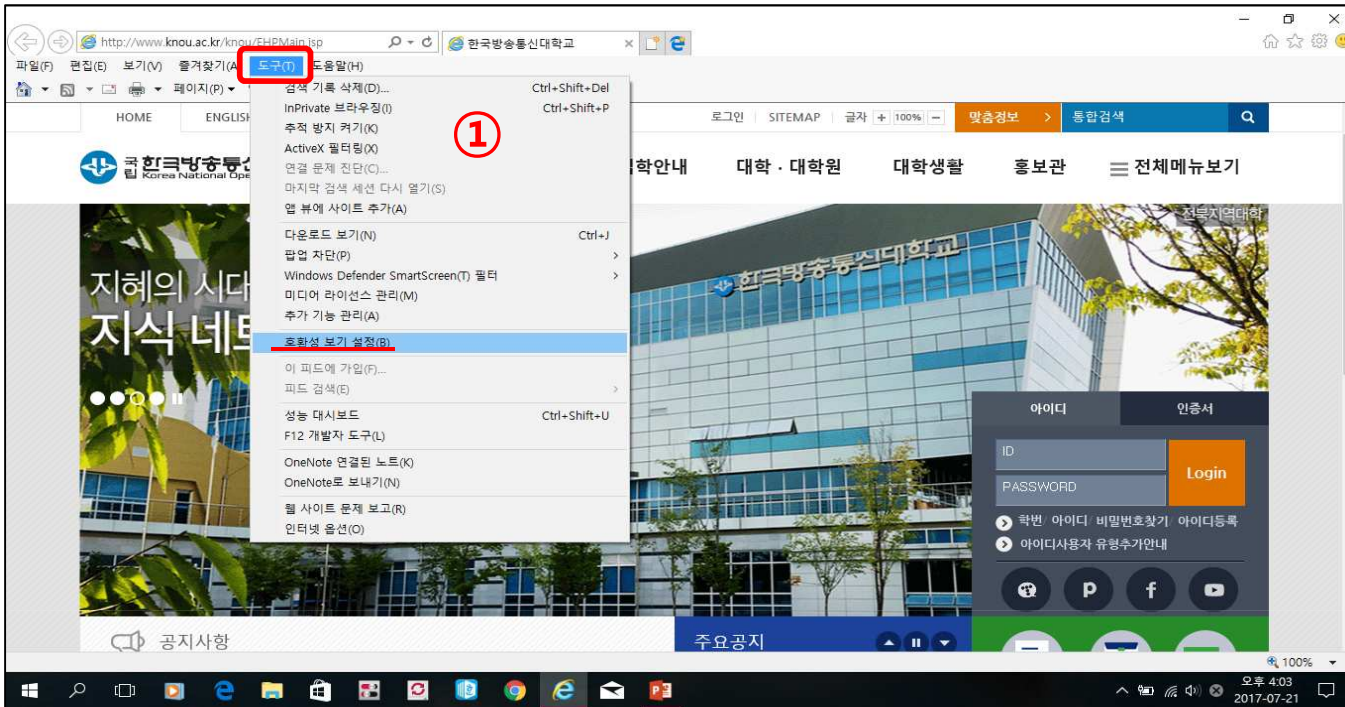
http://www.knou.ac.kr/knou/EHPMain.jsp
한국방송통신대학교

파일(F) 편집(E) 보기(V) 즐겨찾기(A) 도구(T) 도움말(H)

페이지(P)

HOME ENGLISH

로그인 SITEMAP 글자 + 100% − 맞춤정보 > 통합검색

국립 한국방송통신 Korea National Ope

학안내 대학 · 대학원 대학생활 홍보관 전체메뉴보기

검색 기록 삭제(D)... Ctrl+Shift+Del
InPrivate 브라우징(I) Ctrl+Shift+P
추적 방지 켜기(K)
ActiveX 필터링(X)
연결 문제 진단(C)...
마지막 검색 세션 다시 열기(S)
앱 뷰에 사이트 추가(A)
다운로드 보기(N) Ctrl+J
팝업 차단(P)
Windows Defender SmartScreen(T) 필터
미디어 라이선스 관리(M)
추가 기능 관리(A)
호환성 보기 설정(B)
이 피드에 가입(F)...
피드 검색(E)
성능 대시보드 Ctrl+Shift+U
F12 개발자 도구(L)
OneNote 연결된 노트(K)
OneNote로 보내기(N)
웹 사이트 문제 보고(R)
인터넷 옵션(O)

①

지혜의 시대
지식 네트

한국방송통신대학교

전북지역대학

아이디 인증서
ID
PASSWORD
Login
학번/ 아이디/ 비밀번호찾기/ 아이디등록
아이디사용자 유형추가안내

공지사항
주요공지

100%

오후 4:03
2017-07-21